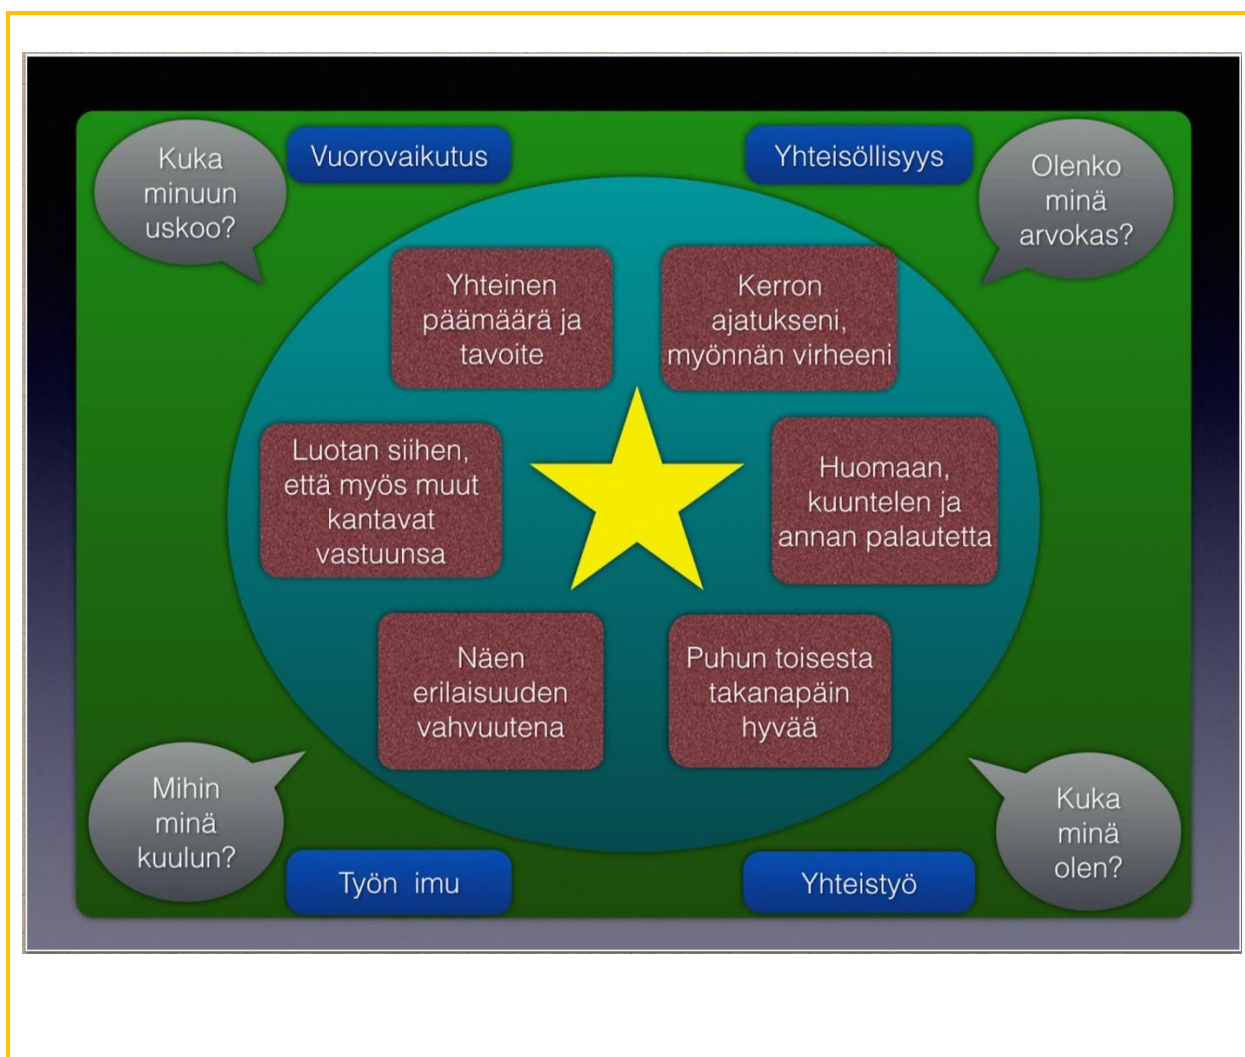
Kuka minuun uskoo?

Vuorovaikutus

Yhteisöllisyys

Olenko minä arvokas?

Yhteinen päämäärä ja tavoite

Kerron ajatukseni, myönnän virheeni

Luotan siihen, että myös muut kantavat vastuunsa

Huomaan, kuuntelen ja annan palautetta

Näen erilaisuuden vahvuutena

Puhun toisesta takanapäin hyvää

Mihin minä kuulun?

Työn imu

Yhteistyö

Kuka minä olen?